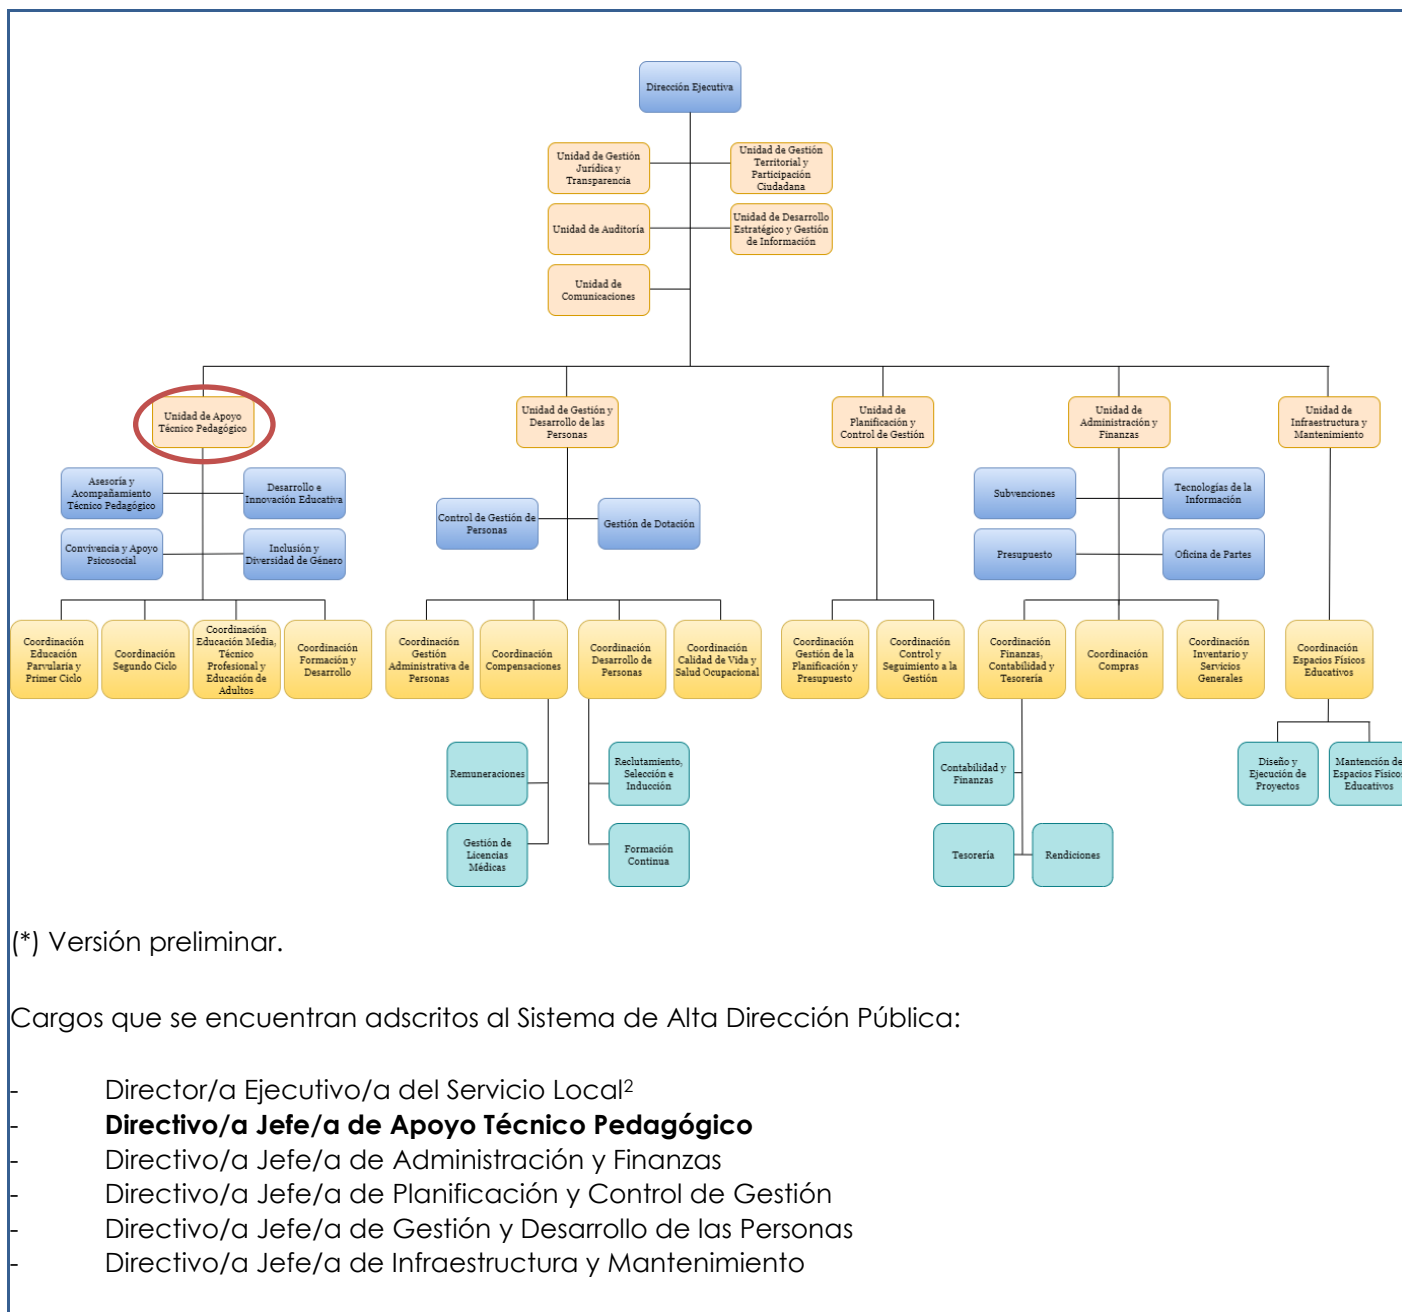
Dirección Ejecutiva

Unidad de Gestión Jurídica y Transparencia

Unidad de Gestión Territorial y Participación Ciudadana

Unidad de Auditoría

Unidad de Desarrollo Estratégico y Gestión de Información

Unidad de Comunicaciones

Unidad de Apoyo Técnico Pedagógico

Asesoría y Acompañamiento Técnico Pedagógico

Desarrollo e Innovación Educativa

Convivencia y Apoyo Psicosocial

Inclusión y Diversidad de Género

Coordinación Educación Parvularia y Primer Ciclo

Coordinación Segundo Ciclo

Coordinación Educación Media, Técnico Profesional y Educación de Adultos

Coordinación Formación y Desarrollo

Unidad de Gestión y Desarrollo de las Personas

Control de Gestión de Personas

Gestión de Dotación

Coordinación Gestión Administrativa de Personas

Coordinación Compensaciones

Coordinación Desarrollo de Personas

Coordinación Calidad de Vida y Salud Ocupacional

Remuneraciones

Gestión de Licencias Médicas

Reclutamiento, Selección e Inducción

Formación Continua

Unidad de Planificación y Control de Gestión

Coordinación Gestión de la Planificación y Presupuesto

Coordinación Control y Seguimiento a la Gestión

Unidad de Administración y Finanzas

Subvenciones

Tecnologías de la Información

Presupuesto

Oficina de Partes

Coordinación Finanzas, Contabilidad y Tesorería

Coordinación Compras

Coordinación Inventario y Servicios Generales

Contabilidad y Finanzas

Tesorería

Rendiciones

Unidad de Infraestructura y Mantenimiento

Coordinación Espacios Físicos Educativos

Diseño y Ejecución de Proyectos

Mantención de Espacios Físicos Educativos

(*) Versión preliminar.

Cargos que se encuentran adscritos al Sistema de Alta Dirección Pública:

- Director/a Ejecutivo/a del Servicio Local$^2$
- **Directivo/a Jefe/a de Apoyo Técnico Pedagógico**
- Directivo/a Jefe/a de Administración y Finanzas
- Directivo/a Jefe/a de Planificación y Control de Gestión
- Directivo/a Jefe/a de Gestión y Desarrollo de las Personas
- Directivo/a Jefe/a de Infraestructura y Mantenimiento